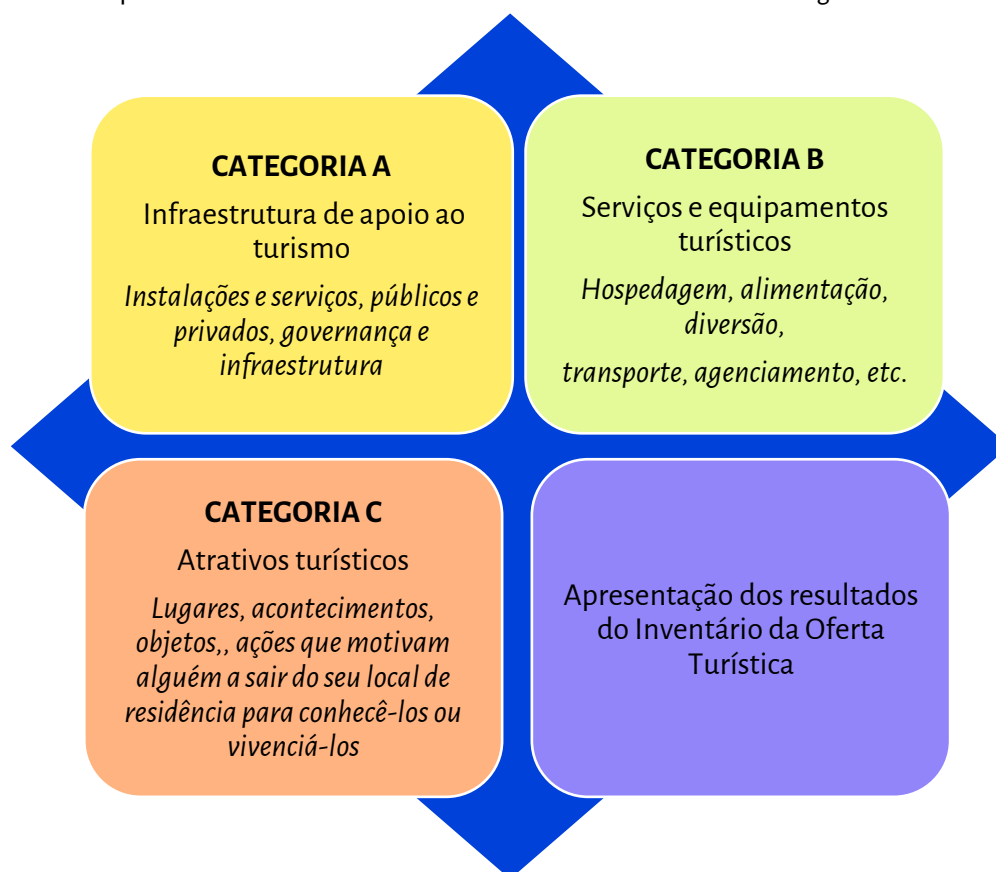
CATEGORIA A
Infraestrutura de apoio ao turismo
Instalações e serviços, públicos e privados, governança e infraestrutura

CATEGORIA B
Serviços e equipamentos turísticos
Hospedagem, alimentação, diversão,
transporte, agenciamento, etc.

CATEGORIA C
Atrativos turísticos
Lugares, acontecimentos, objetos,, ações que motivam alguém a sair do seu local de residência para conhecê-los ou vivenciá-los

Apresentação dos resultados do Inventário da Oferta Turística